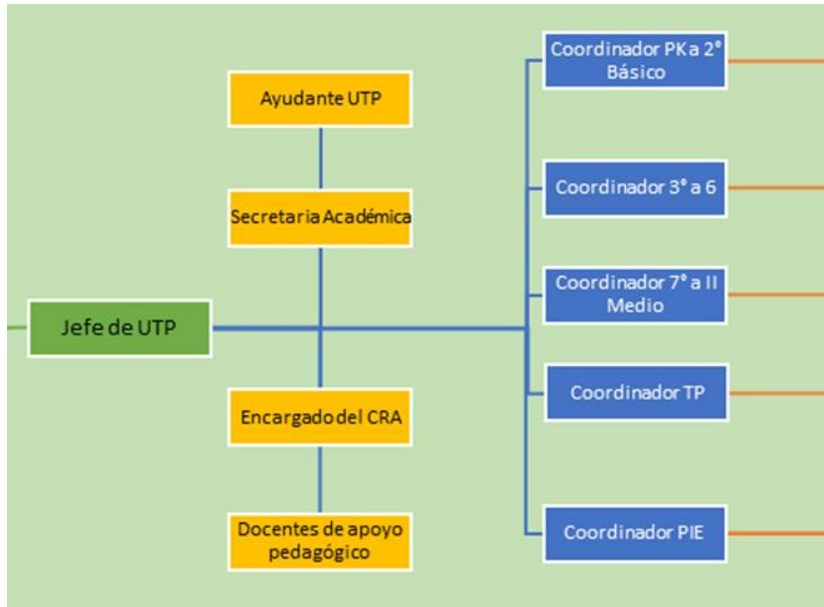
Ayudante UTP

Secretaria Académica

Jefe de UTP

Encargado del CRA

Docentes de apoyo pedagógico

Coordinador PK a 2° Básico

Coordinador 3° a 6

Coordinador 7° a II Medio

Coordinador TP

Coordinador PIE